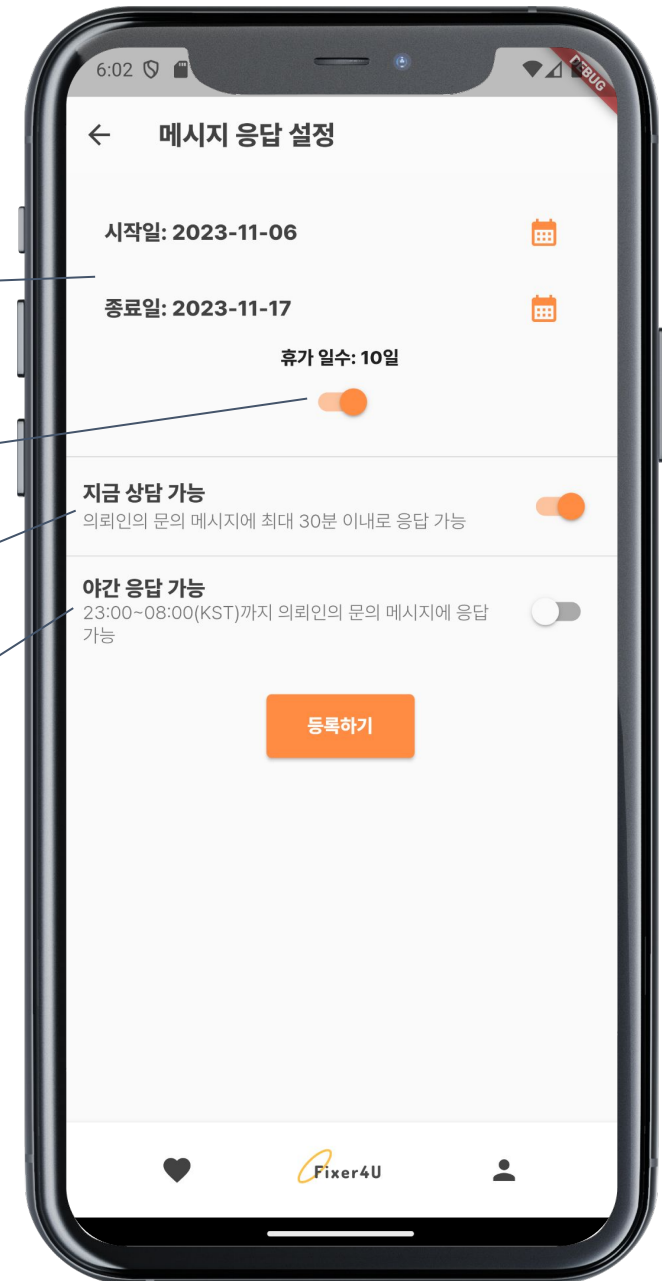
6:02

DEBUG

메시지 응답 설정

시작일: 2023-11-06

종료일: 2023-11-17

휴가 일수: 10일

지금 상담 가능
의뢰인의 문의 메시지에 최대 30분 이내로 응답 가능

야간 응답 가능
23:00~08:00(KST)까지 의뢰인의 문의 메시지에 응답 가능

등록하기

Fixer4U